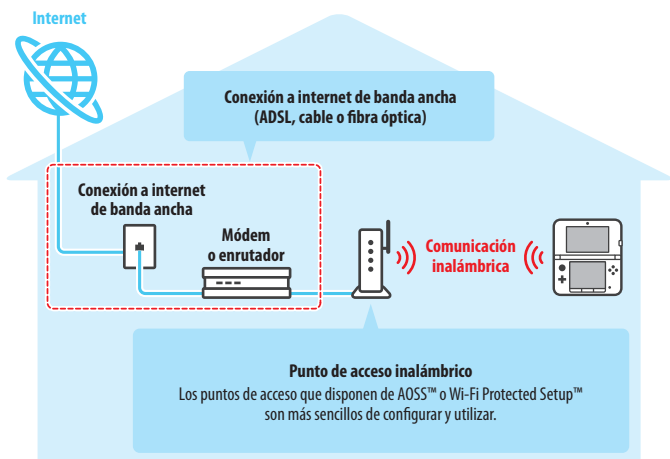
Internet

Conexión a internet de banda ancha
(ADSL, cable o fibra óptica)

Conexión a internet
de banda ancha

Módem
o enrutador

Comunicación
inalámbrica

Punto de acceso inalámbrico
Los puntos de acceso que disponen de AOSS™ o Wi-Fi Protected Setup™
son más sencillos de configurar y utilizar.